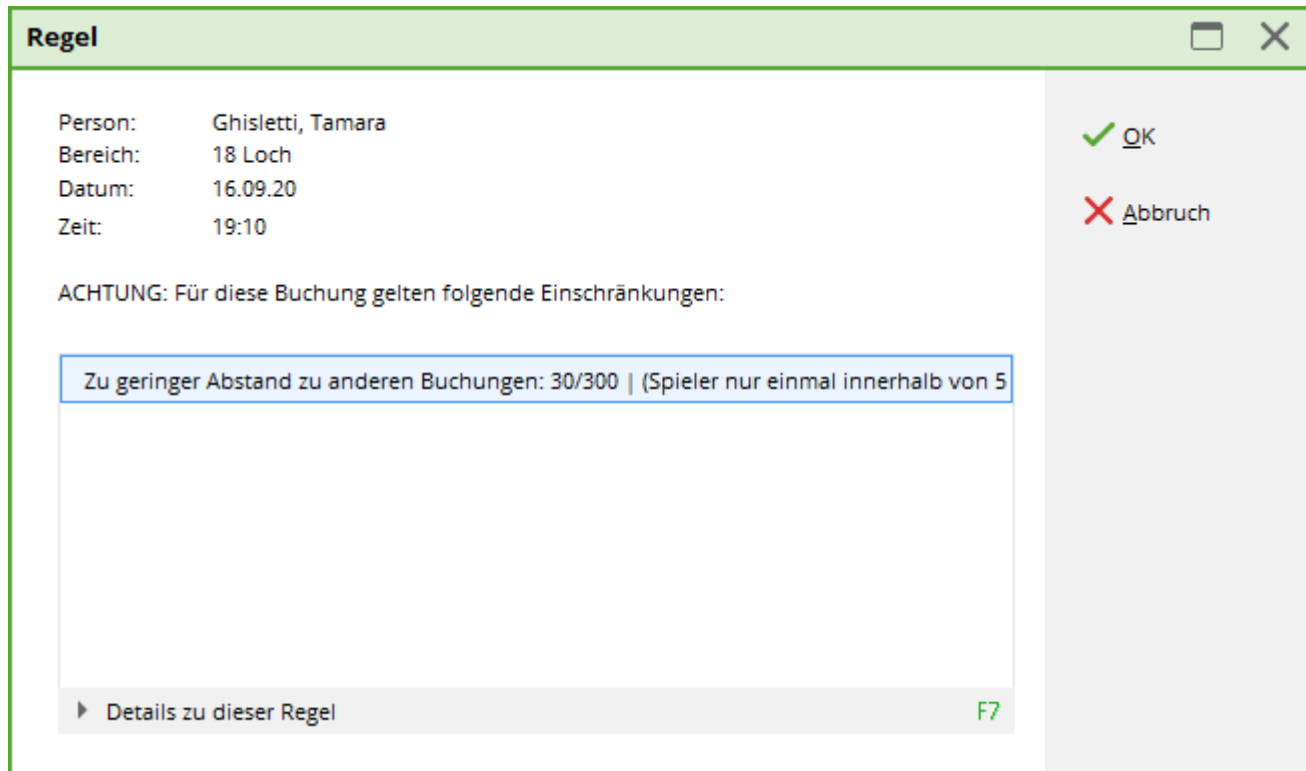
Regel

Person: Ghisletti, Tamara
Bereich: 18 Loch
Datum: 16.09.20
Zeit: 19:10

ACHTUNG: Für diese Buchung gelten folgende Einschränkungen:

Zu geringer Abstand zu anderen Buchungen: 30/300 | (Spieler nur einmal innerhalb von 5

Details zu dieser Regel F7

OK

Abbruch